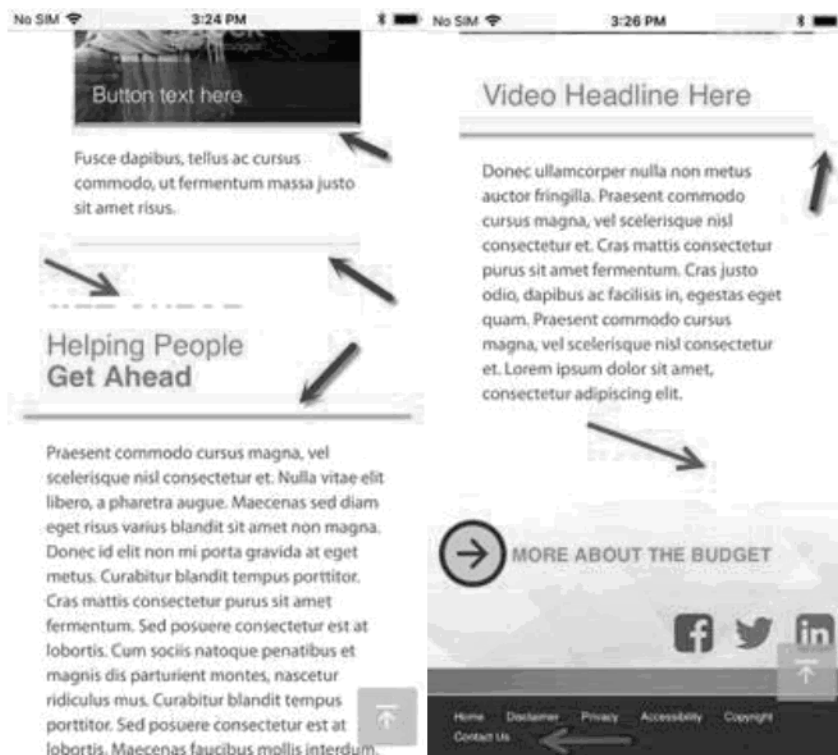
No SIM 3:24 PM

Button text here

Fusce dapibus, tellus ac cursus commodo, ut fermentum massa justo sit amet risus.

Helping People
Get Ahead

Praesent commodo cursus magna, vel scelerisque nisl consectetur et. Nulla vitae elit libero, a pharetra augue. Maecenas sed diam eget risus varius blandit sit amet non magna. Donec id elit non mi porta gravida at eget metus. Curabitur blandit tempus porttitor. Cras mattis consectetur purus sit amet fermentum. Sed posuere consectetur est at lobortis. Cum sociis natoque penatibus et magnis dis parturient montes, nascetur ridiculus mus. Curabitur blandit tempus porttitor. Sed posuere consectetur est at lobortis. Maecenas faucibus mollis interdum.

No SIM 3:26 PM

Video Headline Here

Donec ullamcorper nulla non metus auctor fringilla. Praesent commodo cursus magna, vel scelerisque nisl consectetur et. Cras mattis consectetur purus sit amet fermentum. Cras justo odio, dapibus ac facilisis in, egestas eget quam. Praesent commodo cursus magna, vel scelerisque nisl consectetur et. Lorem ipsum dolor sit amet, consectetur adipiscing elit.

MORE ABOUT THE BUDGET

Home Disclaimer Privacy Accessibility Copyright Contact Us